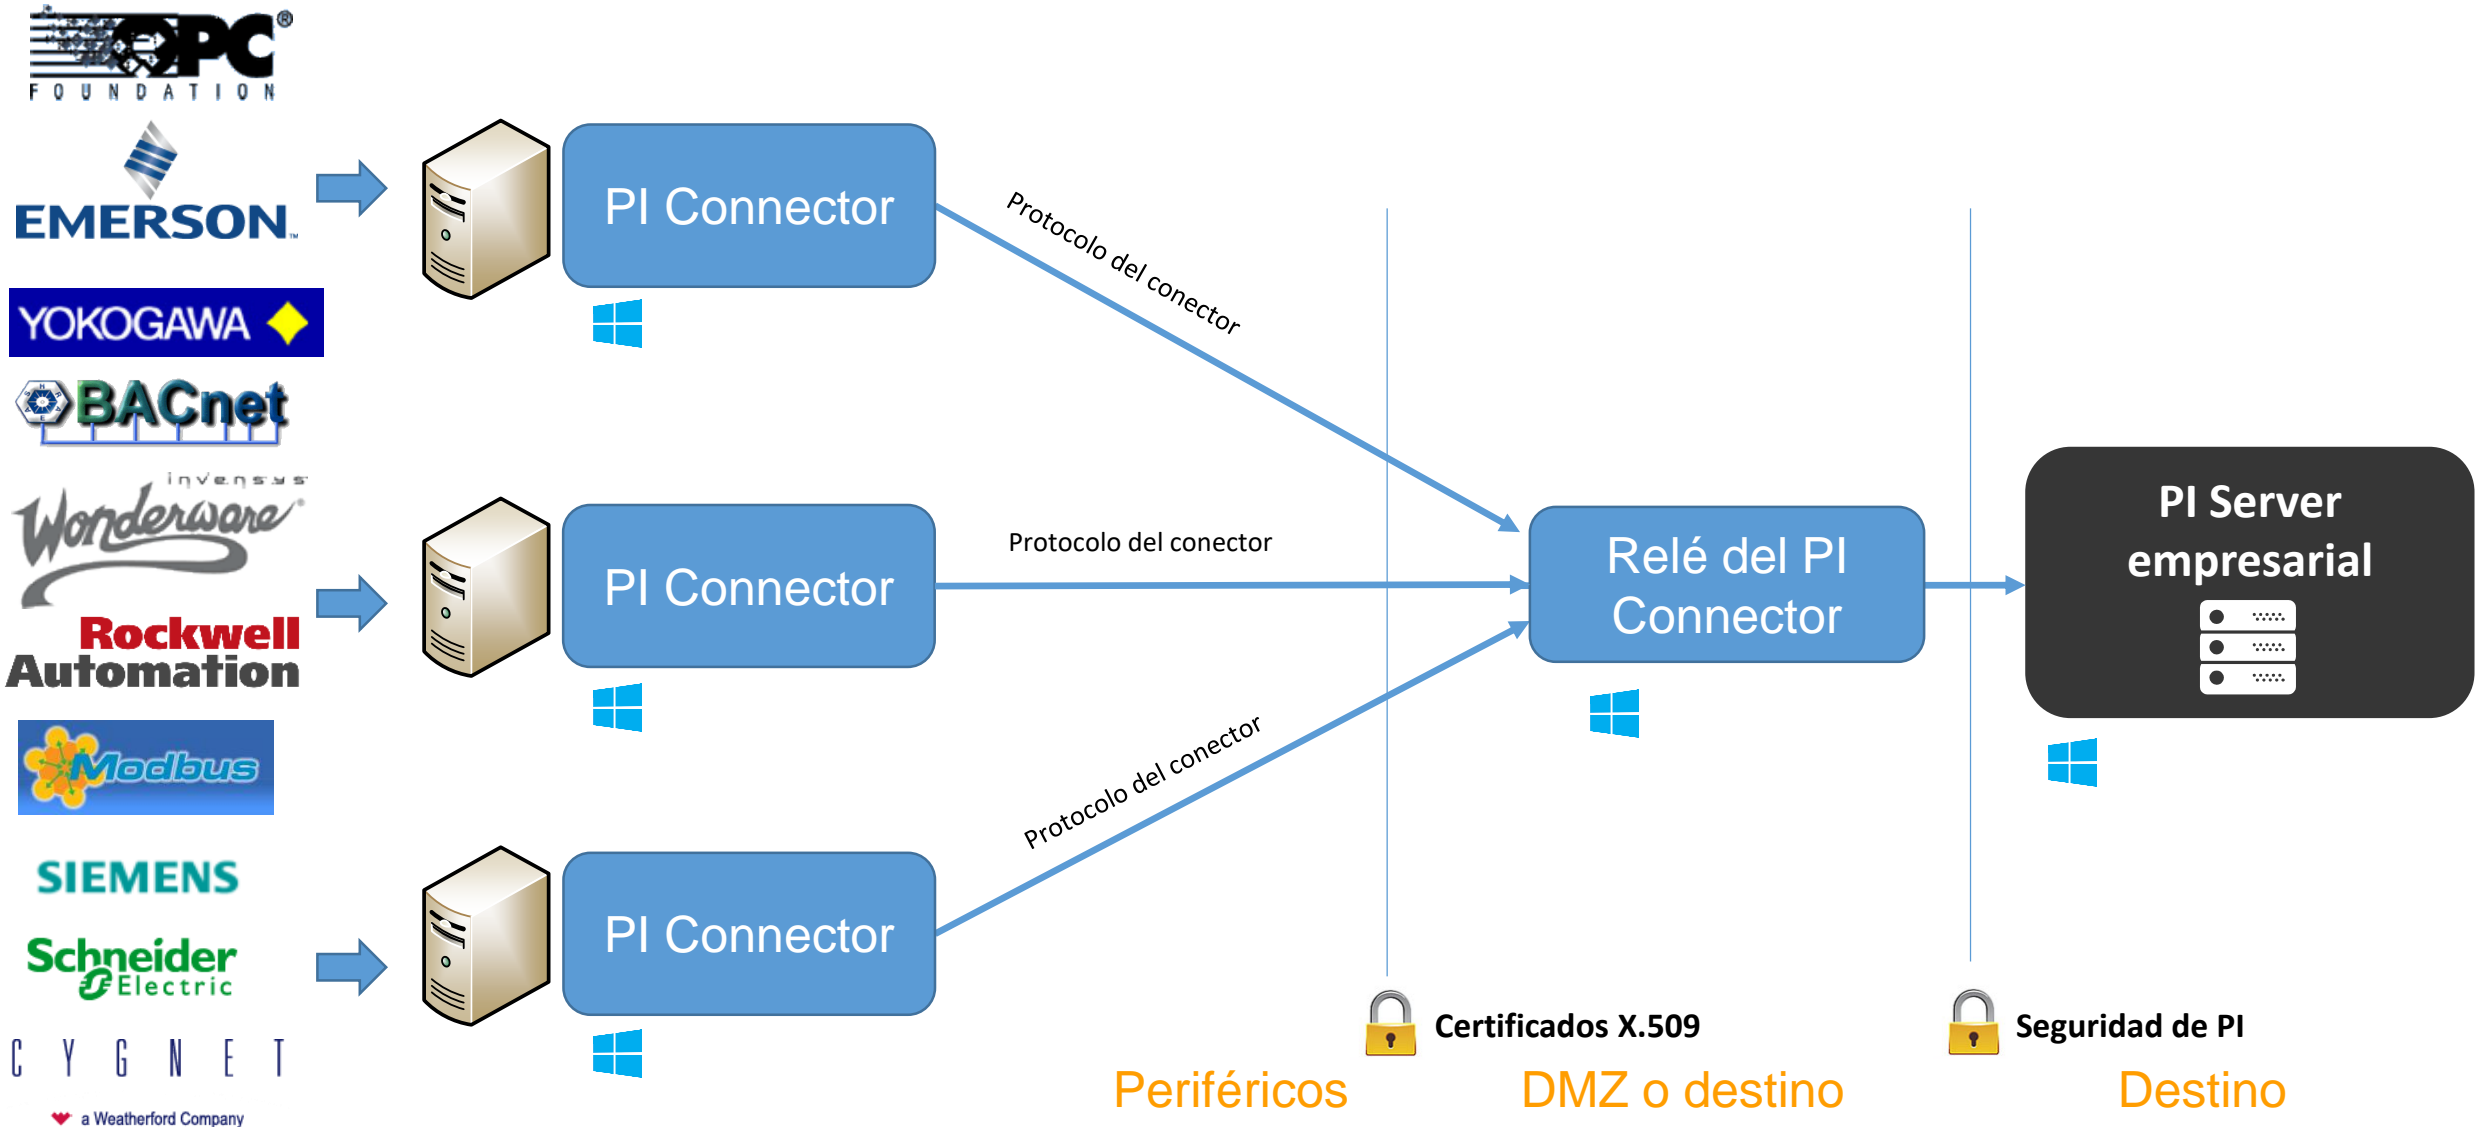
OPC®
FOUNDATION
EMERSON.
YOKOGAWA
BACnet
invensys
Wonderware
Rockwell Automation
Modbus
SIEMENS
Schneider Electric
CYGNET
a Weatherford Company

PI Connector
PI Connector
PI Connector

Protocolo del conector
Protocolo del conector
Protocolo del conector

Relé del PI Connector

PI Server empresarial

Certificados X.509
Seguridad de PI

Periféricos
DMZ o destino
Destino